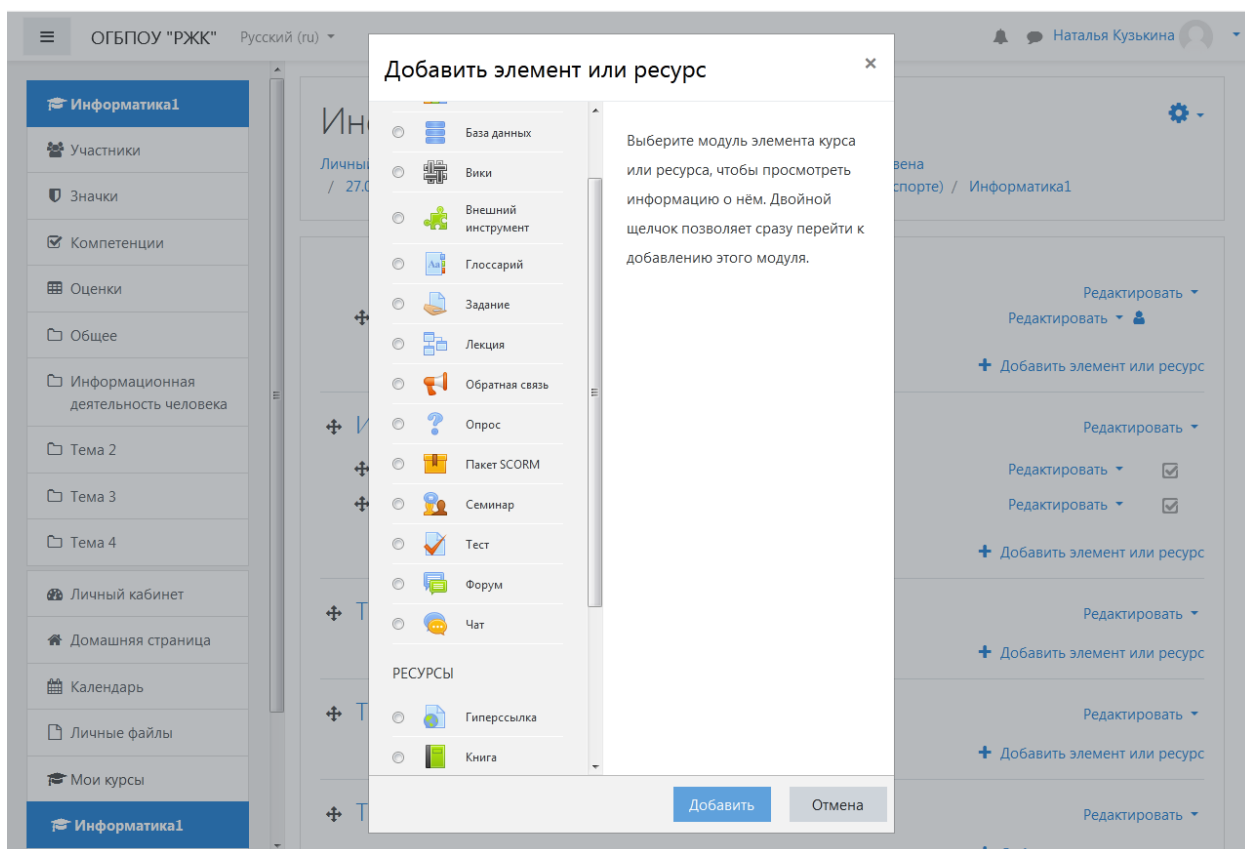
ОГБПОУ "РЖК" Русский (ru)

Наталья Кузькина

Информатика1
Участники
Значки
Компетенции
Оценки
Общее
Информационная деятельность человека
Тема 2
Тема 3
Тема 4
Личный кабинет
Домашняя страница
Календарь
Личные файлы
Мои курсы
Информатика1

Ин
Личны
/ 27.0
вена
спорте) / Информатика1

Редактировать
Редактировать
Добавить элемент или ресурс
Редактировать
Редактировать
Редактировать
Добавить элемент или ресурс
Редактировать
Добавить элемент или ресурс
Редактировать
Добавить элемент или ресурс
Редактировать

Добавить элемент или ресурс ×

База данных
Вики
Внешний инструмент
Глоссарий
Задание
Лекция
Обратная связь
Опрос
Пакет SCORM
Семинар
Тест
Форум
Чат

РЕСУРСЫ
Гиперссылка
Книга

Выберите модуль элемента курса или ресурса, чтобы просмотреть информацию о нём. Двойной щелчок позволяет сразу перейти к добавлению этого модуля.

Добавить Отмена